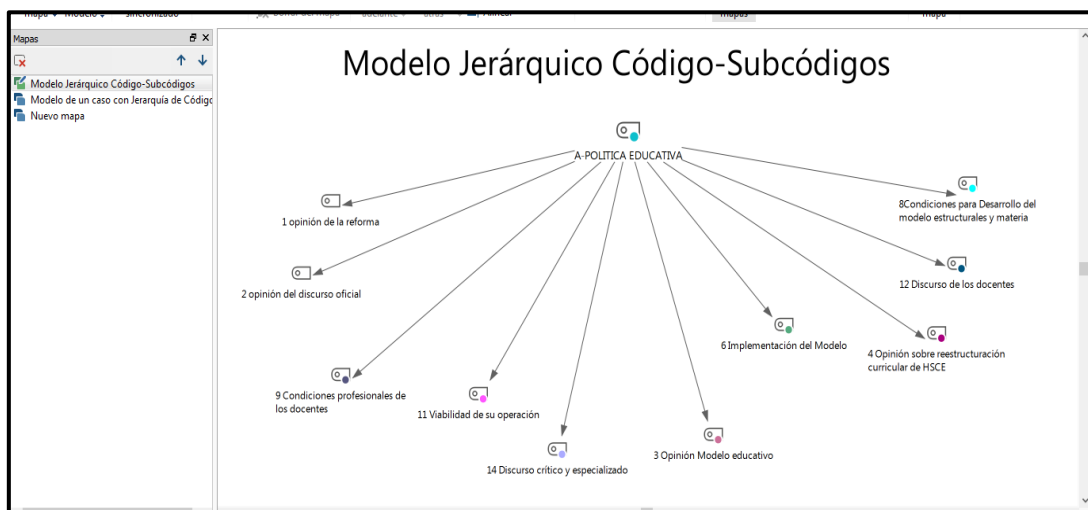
Mapas
Modelo Jerárquico Código-Subcódigos
Modelo de un caso con Jerarquía de Códigc
Nuevo mapa

Modelo Jerárquico Código-Subcódigos

A-POLITICA EDUCATIVA

1 opinión de la reforma

2 opinión del discurso oficial

9 Condiciones profesionales de los docentes

11 Viabilidad de su operación

14 Discurso crítico y especializado

3 Opinión Modelo educativo

6 Implementación del Modelo

4 Opinión sobre reestructuración curricular de HSCE

12 Discurso de los docentes

8Condiciones para Desarrollo del modelo estructurales y materia